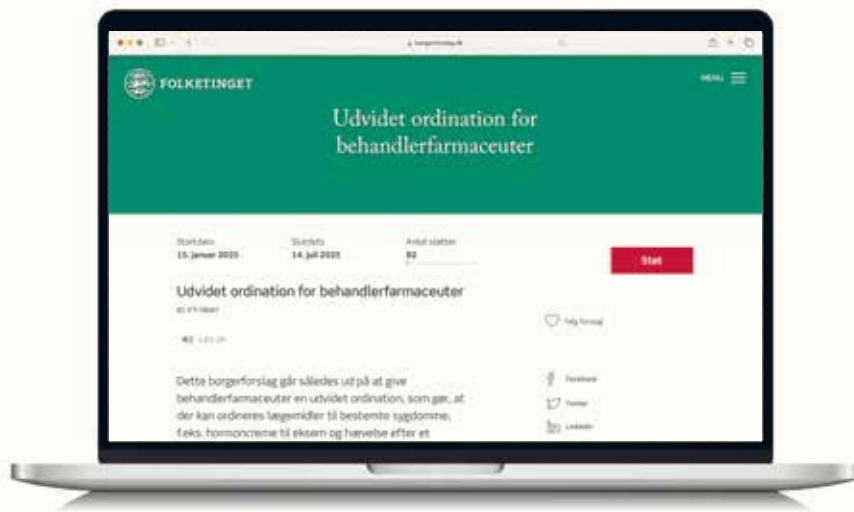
borgerforslag.dk

FOLKETINGET

MENU

Udvidet ordination for behandlerfarmaceuter

Startdato
15. januar 2025

Slutdato
14. juli 2025

Antal støtter
82

Støt

Udvidet ordination for behandlerfarmaceuter

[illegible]

Læs op

Følg forslag

Dette borgerforslag går således ud på at give behandlerfarmaceuter en udvidet ordination, som gør, at der kan ordineres lægemidler til bestemte sygdomme, f.eks. hormoncreme til eksem og hævelse efter et

Facebook

Twitter

LinkedIn